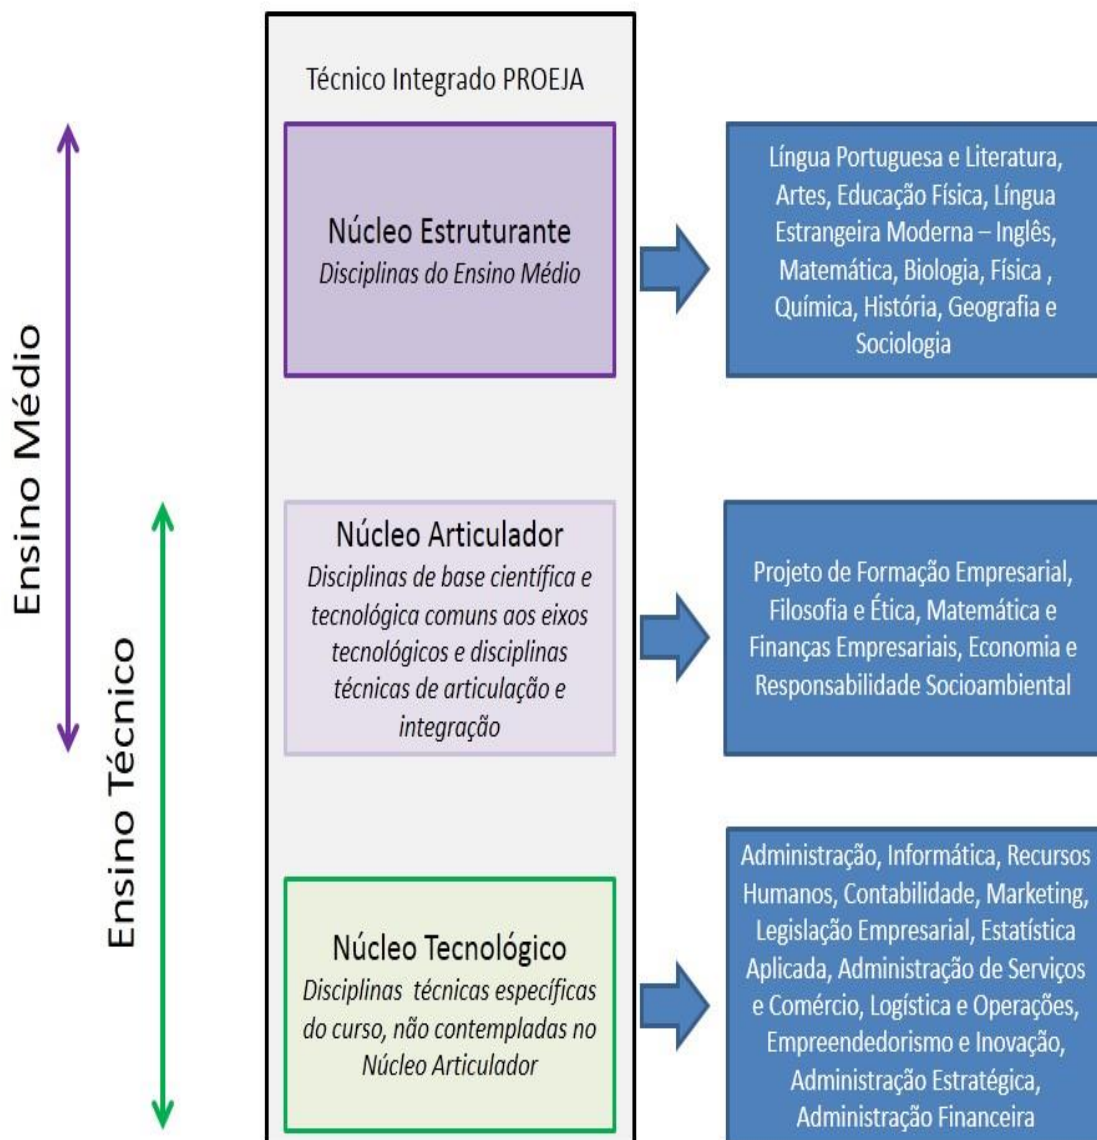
Ensino Médio

Ensino Técnico

Técnico Integrado PROEJA

Núcleo Estruturante
Disciplinas do Ensino Médio

Língua Portuguesa e Literatura, Artes, Educação Física, Língua Estrangeira Moderna – Inglês, Matemática, Biologia, Física , Química, História, Geografia e Sociologia

Núcleo Articulador
Disciplinas de base científica e tecnológica comuns aos eixos tecnológicos e disciplinas técnicas de articulação e integração

Projeto de Formação Empresarial, Filosofia e Ética, Matemática e Finanças Empresariais, Economia e Responsabilidade Socioambiental

Núcleo Tecnológico
Disciplinas técnicas específicas do curso, não contempladas no Núcleo Articulador

Administração, Informática, Recursos Humanos, Contabilidade, Marketing, Legislação Empresarial, Estatística Aplicada, Administração de Serviços e Comércio, Logística e Operações, Empreendedorismo e Inovação, Administração Estratégica, Administração Financeira